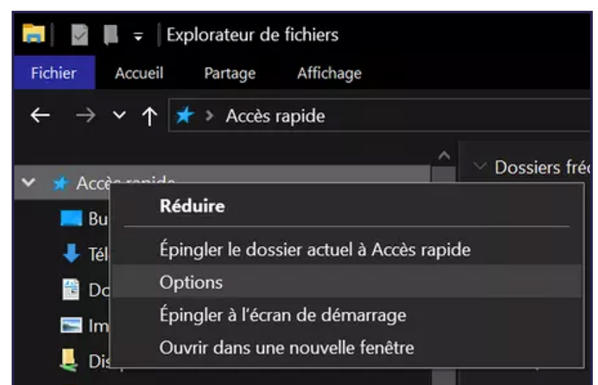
Explorateur de fichiers

Fichier Accueil Partage Affichage

Accès rapide

Accès rapide

Dossiers fré

Bu

Tél

Do

Im

Dis

Réduire

Épingler le dossier actuel à Accès rapide

Options

Épingler à l'écran de démarrage

Ouvrir dans une nouvelle fenêtre